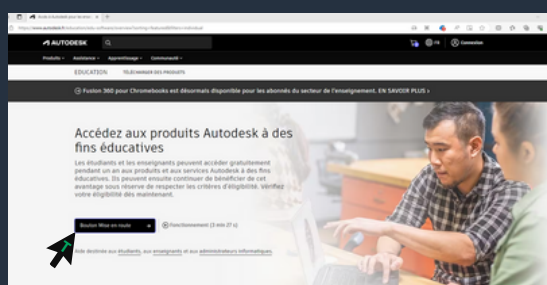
Aide à Autodesk pour les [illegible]

https://www.autodesk.fr/education/edu-software/overview?sorting=featured&filters=individual

AUTODESK

FR

Connexion

Produits

Assistance

Apprentissage

Communauté

EDUCATION

TÉLÉCHARGER DES PRODUITS

Fusion 360 pour Chromebooks est désormais disponible pour les abonnés du secteur de l'enseignement. EN SAVOIR PLUS

Accédez aux produits Autodesk à des fins éducatives

Les étudiants et les enseignants peuvent accéder gratuitement pendant un an aux produits et aux services Autodesk à des fins éducatives. Ils peuvent ensuite continuer de bénéficier de cet avantage sous réserve de respecter les critères d'éligibilité. Vérifiez votre éligibilité dès maintenant.

Bouton Mise en route

Fonctionnement (3 min 21 s)

Aide destinée aux étudiants, aux enseignants et aux administrateurs informatiques.